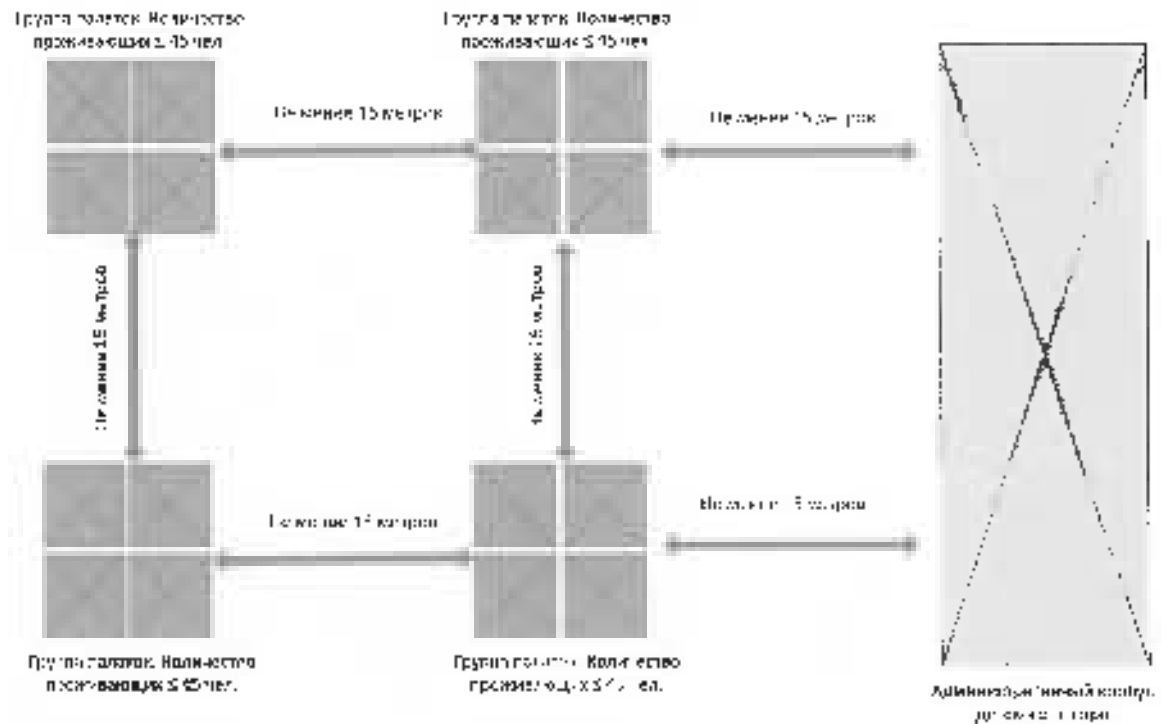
Группа палаток. Количество проживающих ≤ 45 чел

Группа палаток. Количество проживающих ≤ 45 чел

Не менее 15 метров

Не менее 15 метров

Не менее 15 метров

Не менее 15 метров

Группа палаток. Количество проживающих ≤ 45 чел.

Группа палаток. Количество проживающих ≤ 4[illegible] чел.

Не менее 15 метров

Не менее 15 метров

Административный контур, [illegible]